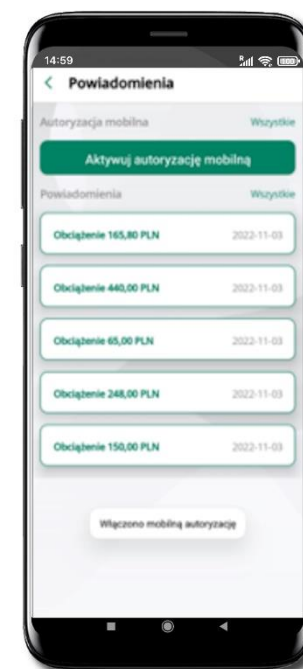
14:59

< Powiadomienia

Autoryzacja mobilna Wszystkie

Aktywuj autoryzację mobilną

Powiadomienia Wszystkie

Obciążenie 165,80 PLN 2022-11-03

Obciążenie 440,00 PLN 2022-11-03

Obciążenie 65,00 PLN 2022-11-03

Obciążenie 248,00 PLN 2022-11-03

Obciążenie 150,00 PLN 2022-11-03

Włączono mobilną autoryzację